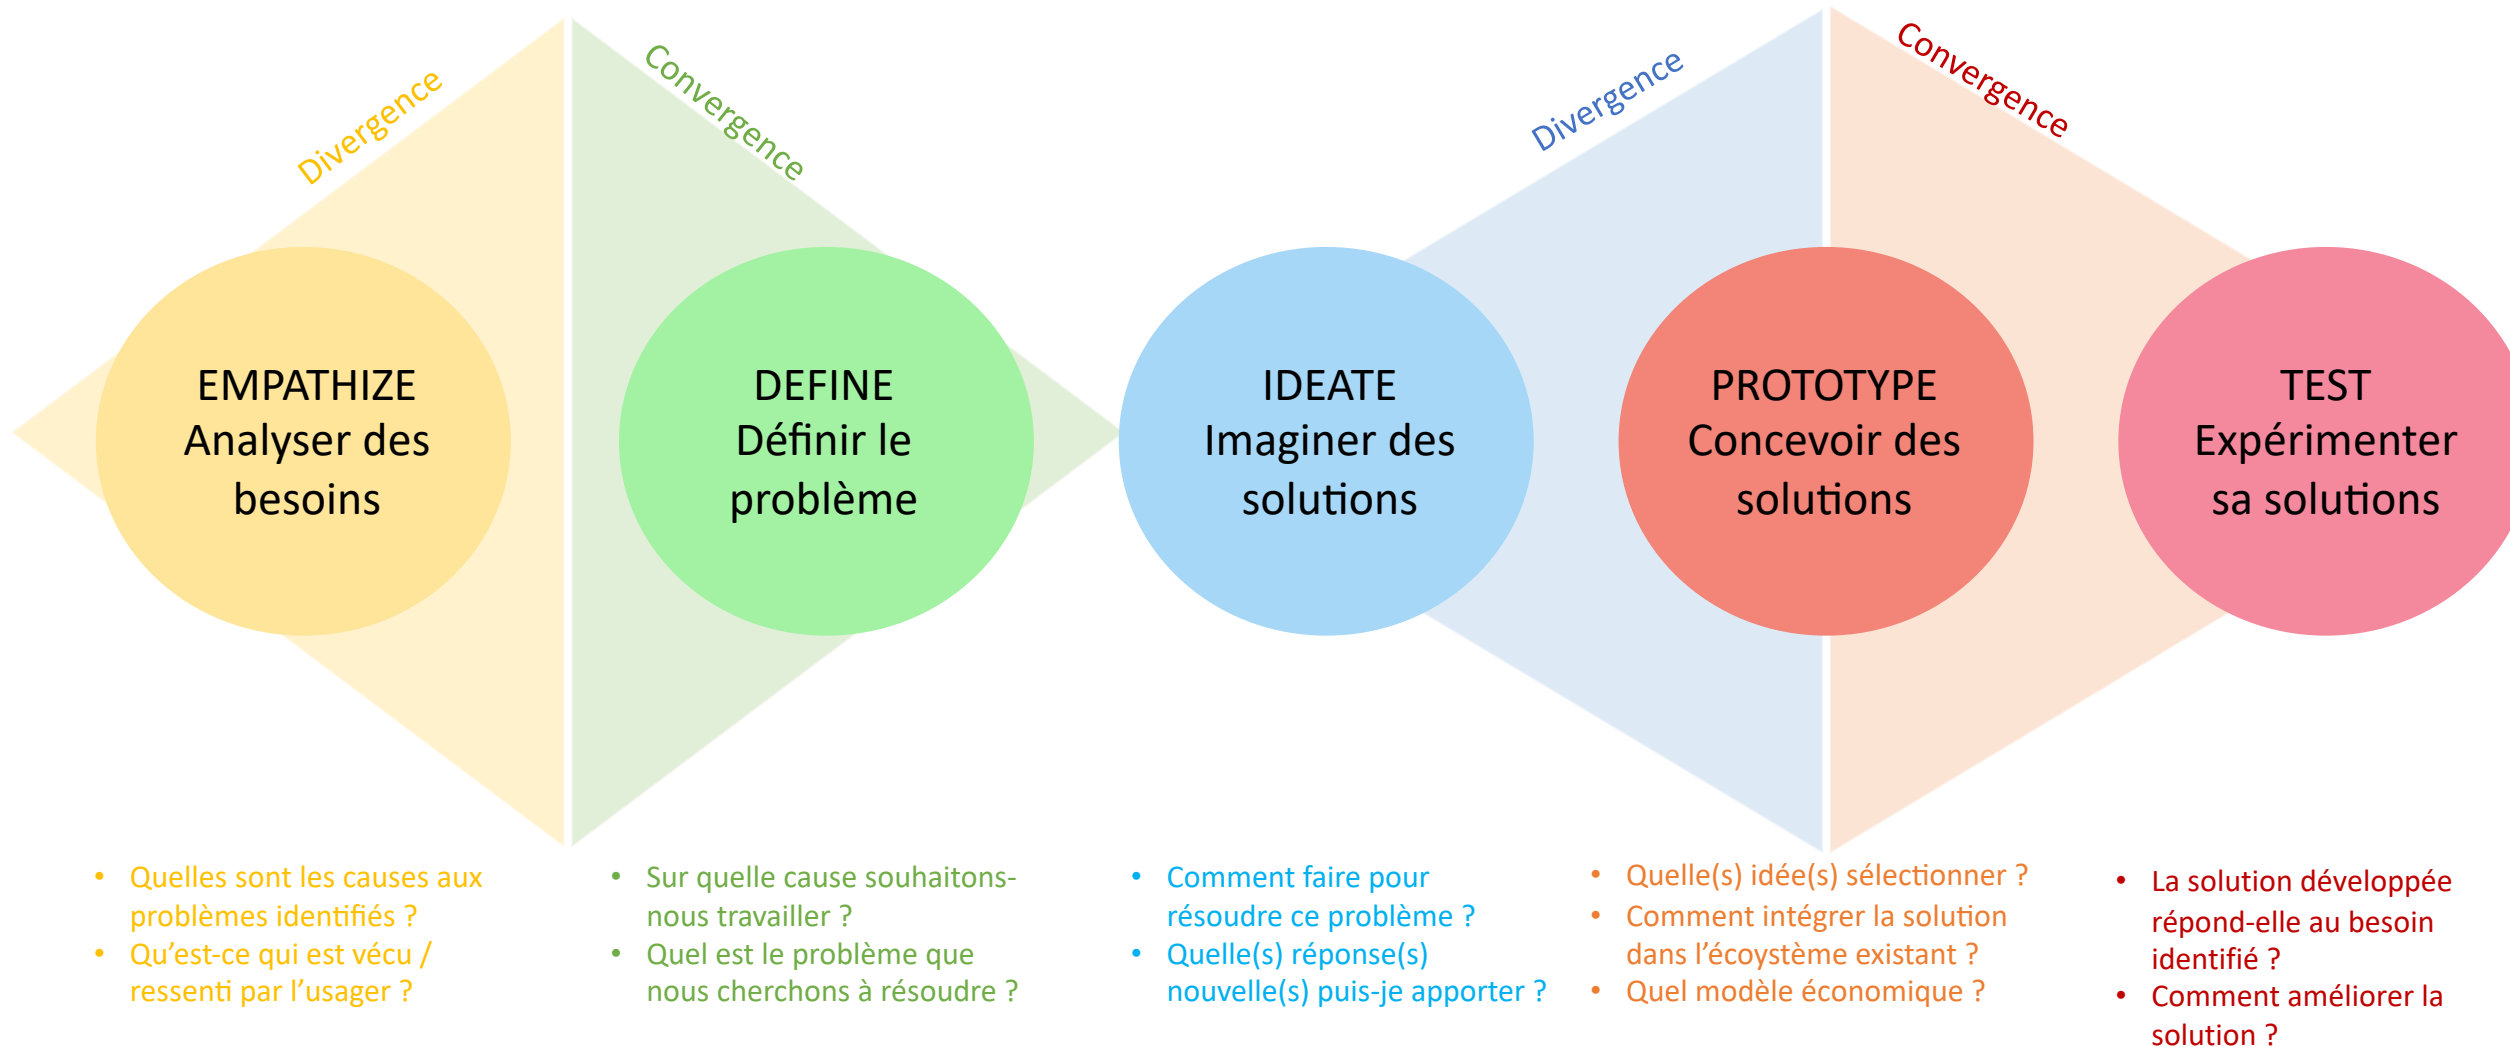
Divergence

Convergence

Divergence

Convergence

EMPATHIZE
Analyser des besoins

DEFINE
Définir le problème

IDEATE
Imaginer des solutions

PROTOTYPE
Concevoir des solutions

TEST
Expérimenter sa solutions

- Quelles sont les causes aux problèmes identifiés ?
- Qu'est-ce qui est vécu / ressenti par l'usager ?

- Sur quelle cause souhaitons-nous travailler ?
- Quel est le problème que nous cherchons à résoudre ?

- Comment faire pour résoudre ce problème ?
- Quelle(s) réponse(s) nouvelle(s) puis-je apporter ?

- Quelle(s) idée(s) sélectionner ?
- Comment intégrer la solution dans l'écosystème existant ?
- Quel modèle économique ?

- La solution développée répond-elle au besoin identifié ?
- Comment améliorer la solution ?